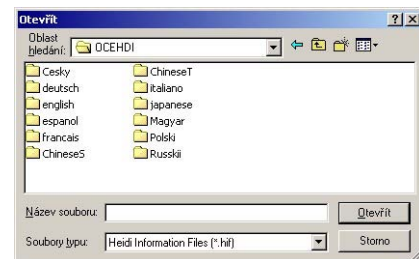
Otevřít

?

X

Oblast hledání:

OCEHDI

Cesky

deutsch

english

espanol

francais

ChineseS

ChineseT

italiano

japanese

Magyar

Polski

Russkii

Název souboru:

Otevřít

Soubory typu:

Heidi Information Files (*.hif)

Storno